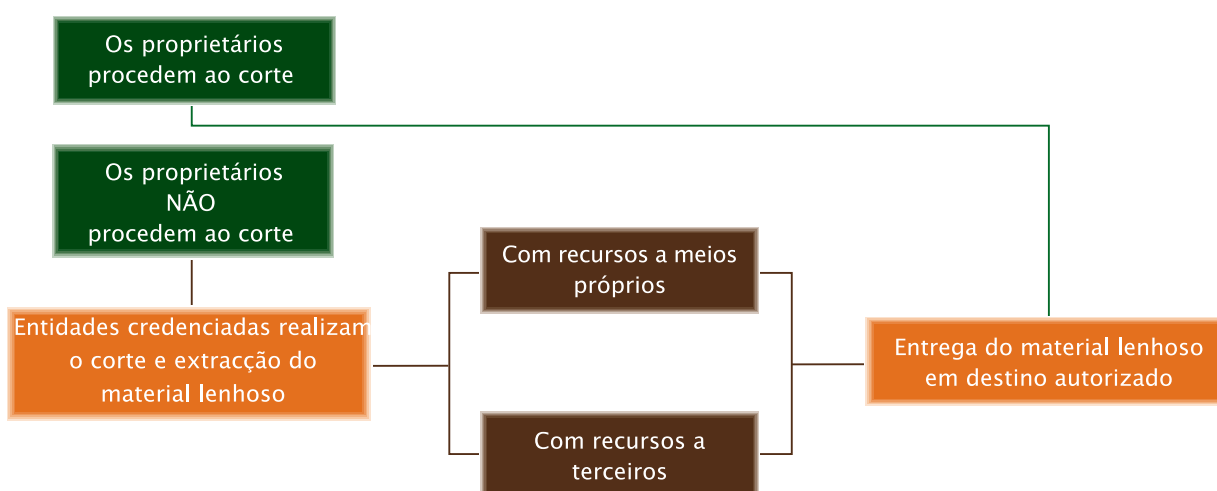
Os proprietários procedem ao corte

Os proprietários NÃO procedem ao corte

Entidades credenciadas realizam o corte e extracção do material lenhoso

Com recursos a meios próprios

Com recursos a terceiros

Entrega do material lenhoso em destino autorizado